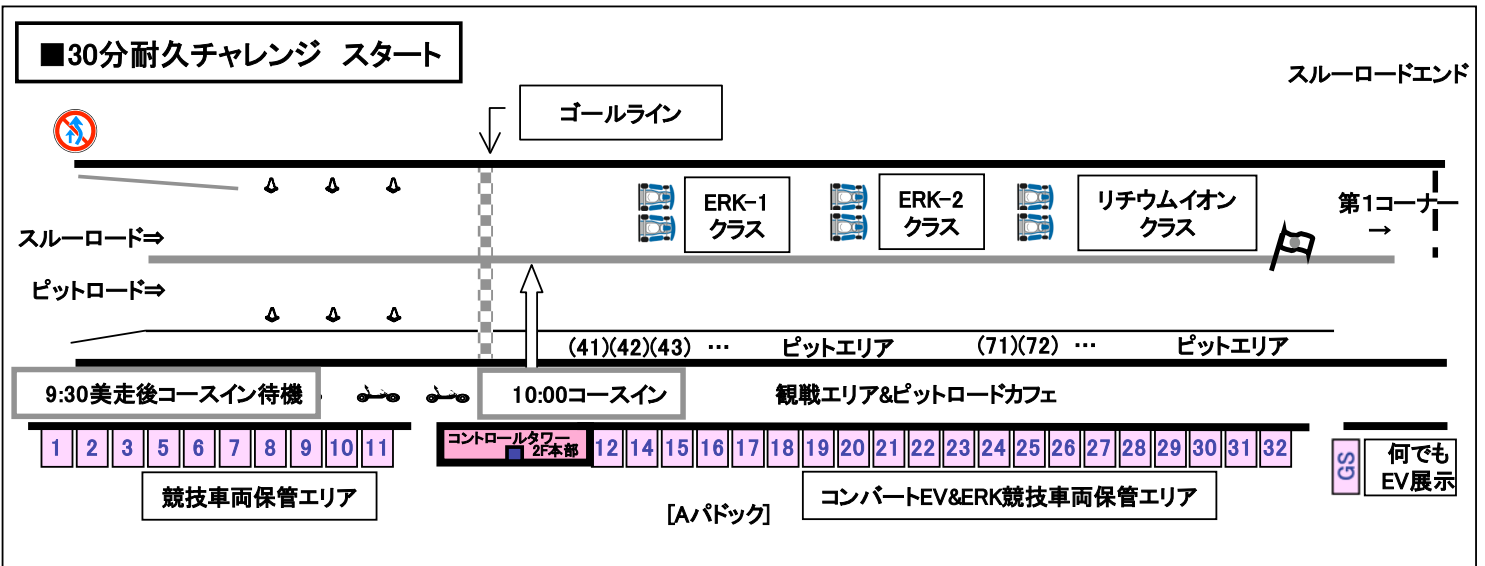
■30分耐久チャレンジ　スタート

スルーロードエンド

ゴールライン

ERK-1
クラス

ERK-2
クラス

リチウムイオン
クラス

第1コーナー
→

スルーロード⇒

ピットロード⇒

(41)(42)(43)　…　ピットエリア　(71)(72)　…　ピットエリア

9:30美走後コースイン待機

10:00コースイン

観戦エリア&ピットロードカフェ

| 1 | 2 | 3 | 5 | 6 | 7 | 8 | 9 | 10 | 11 |
|---|---|---|---|---|---|---|---|---|---|

コントロールタワー
2F本部

| 12 | 14 | 15 | 16 | 17 | 18 | 19 | 20 | 21 | 22 | 23 | 24 | 25 | 26 | 27 | 28 | 29 | 30 | 31 | 32 |
|---|---|---|---|---|---|---|---|---|---|---|---|---|---|---|---|---|---|---|---|

GS

何でも
EV展示

競技車両保管エリア

[Aパドック]

コンバートEV&ERK競技車両保管エリア